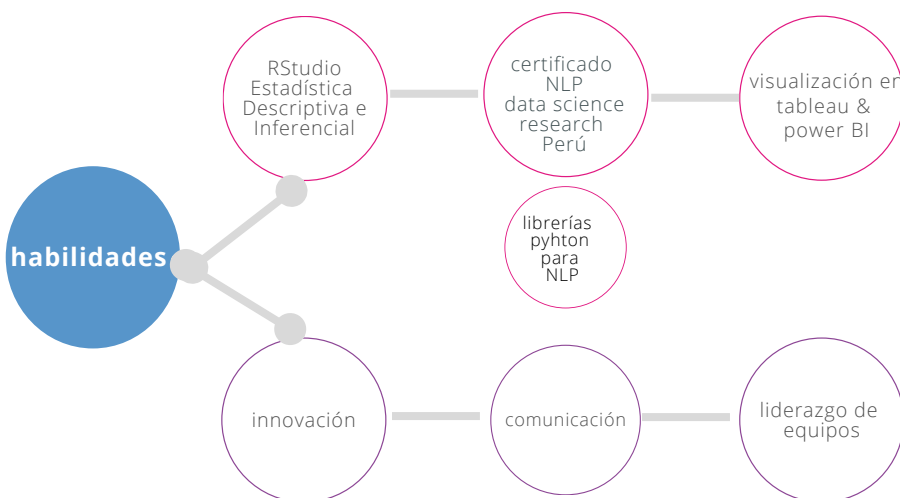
habilidades

RStudio Estadística Descriptiva e Inferencial

certificado NLP data science research Perú

visualización en tableau & power BI

librerías pyhton para NLP

innovación

comunicación

liderazgo de equipos